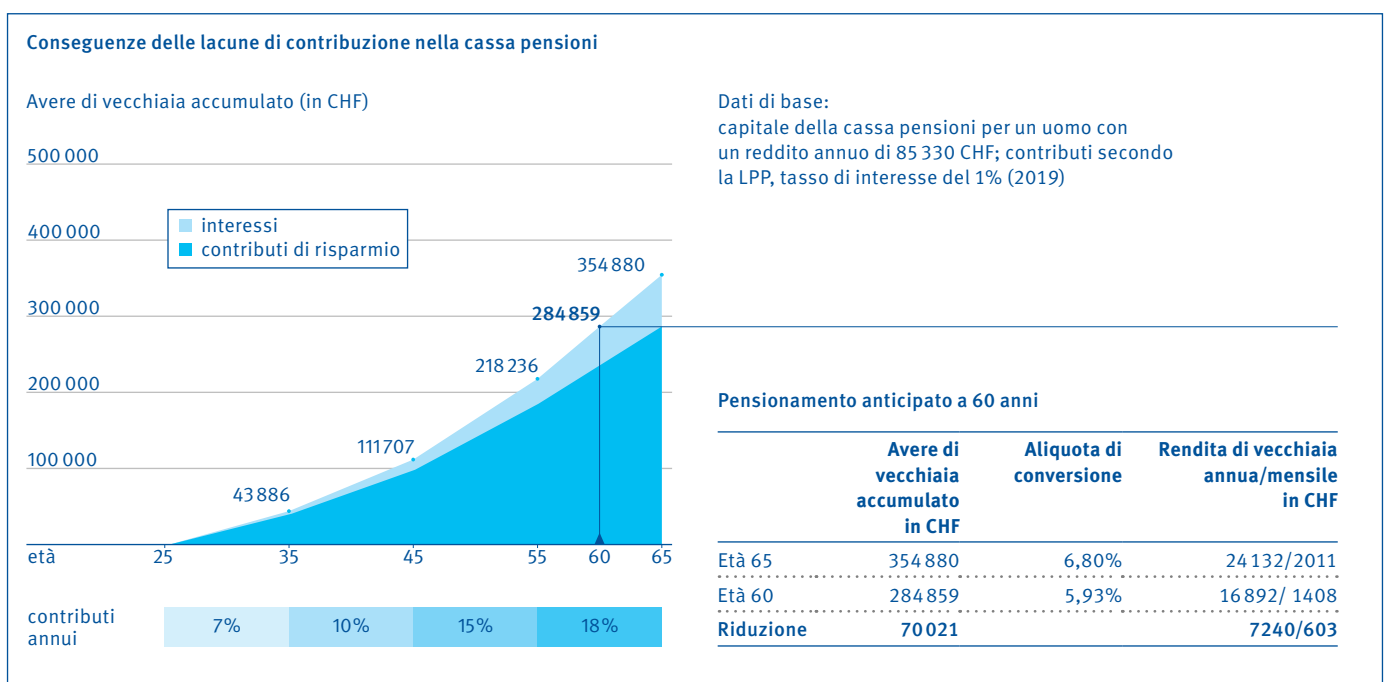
Conseguenze delle lacune di contribuzione nella cassa pensioni

Avere di vecchiaia accumulato (in CHF)

500 000
400 000
300 000
200 000
100 000

interessi
contributi di risparmio

354 880
284 859
218 236
111 707
43 886

età 25 35 45 55 60 65

contributi annui
7% 10% 15% 18%

Dati di base:
capitale della cassa pensioni per un uomo con un reddito annuo di 85 330 CHF; contributi secondo la LPP, tasso di interesse del 1% (2019)

Pensionamento anticipato a 60 anni

| | Avere di vecchiaia accumulato in CHF | Aliquota di conversione | Rendita di vecchiaia annua/mensile in CHF |
|---|---|---|---|
| Età 65 | 354 880 | 6,80% | 24 132/2011 |
| Età 60 | 284 859 | 5,93% | 16 892/ 1408 |
| Riduzione | 70 021 | | 7240/603 |